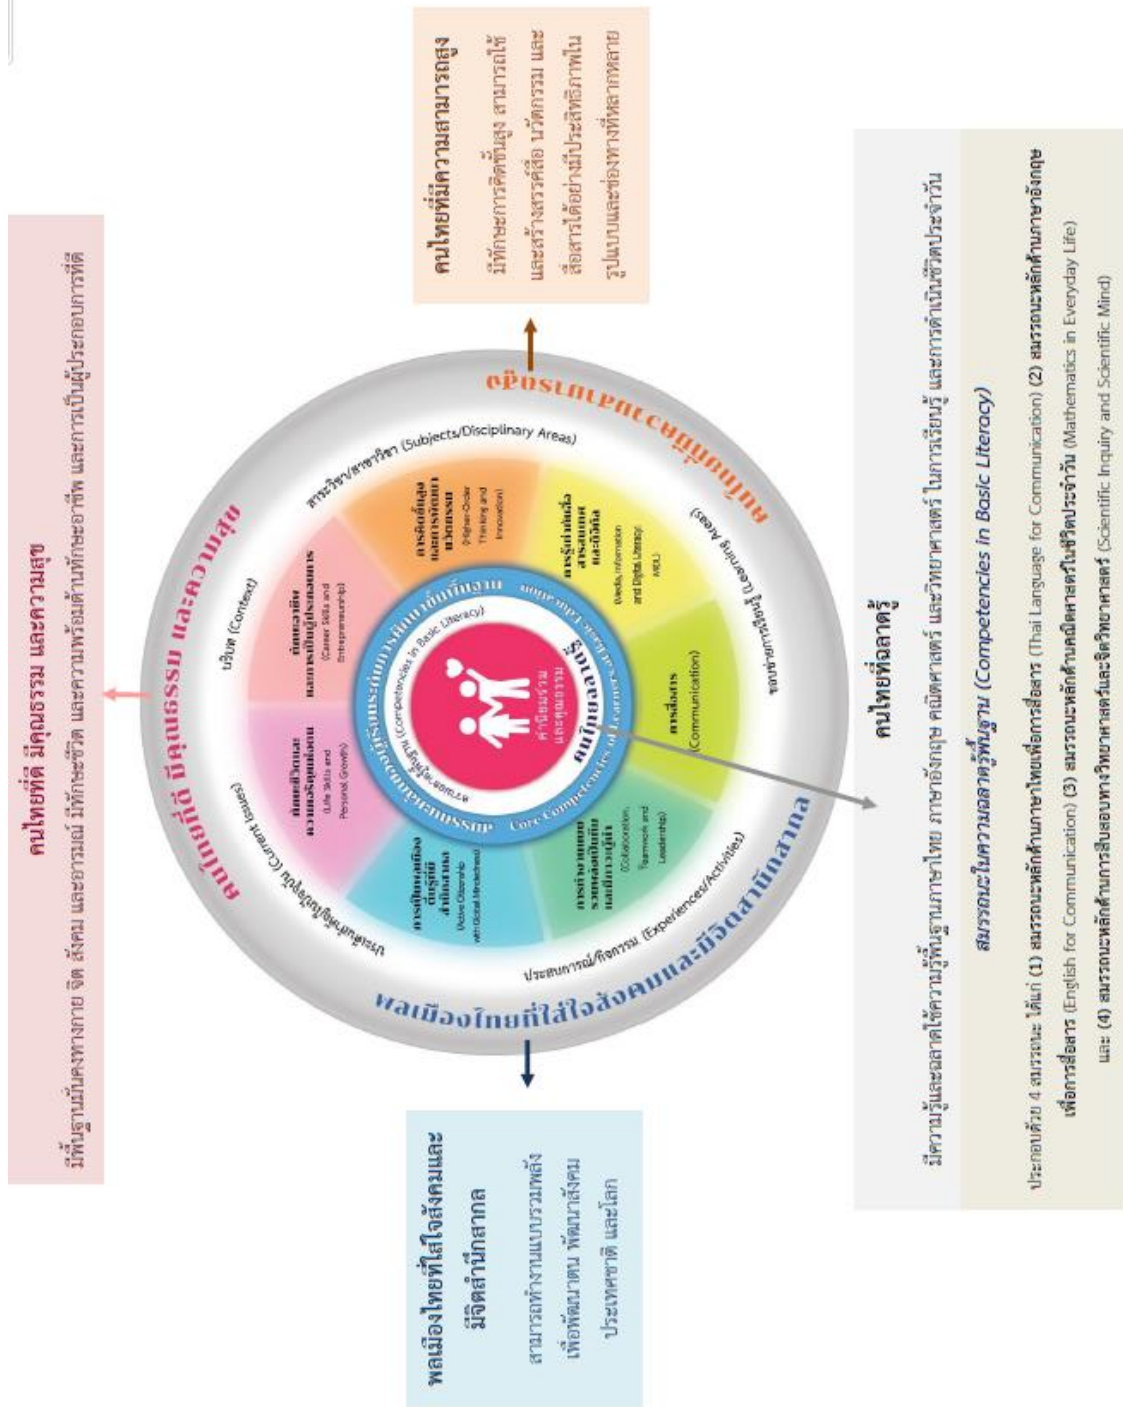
คนไทยที่ดี มีคุณธรรม และความสุข

มีพื้นฐานมั่นคงทางกาย จิต สังคม และอารมณ์ มีทักษะชีวิต และความพร้อมด้านทักษะอาชีพ และการเป็นผู้ประกอบการที่ดี

คนไทยที่มีความสามารถสูง

มีทักษะการคิดขั้นสูง สามารถใช้และสร้างสรรค์สื่อ นวัตกรรม และสื่อสารได้อย่างมีประสิทธิภาพในรูปแบบและช่องทางที่หลากหลาย

คนไทยที่ดี มีคุณธรรม และความสุข

คนไทยที่มีความสามารถสูง

พลเมืองไทยที่ใส่ใจสังคมและมีจิตสำนึกสากล

สาระวิชา/สาขาวิชา (Subjects/Disciplinary Areas)

บริบท (Context)

ประเด็นเหตุการณ์ปัจจุบัน (Current Issues)

ประสบการณ์/กิจกรรม (Experiences/Activities)

กลุ่มสาระการเรียนรู้ (Learning Areas)

ทักษะอาชีพและการเป็นผู้ประกอบการ (Career Skills and Entrepreneurship)

การคิดขั้นสูงและการสร้างนวัตกรรม (Higher-Order Thinking and Innovation)

การรู้เท่าทันสื่อ สารสนเทศ และดิจิทัล (Media, Information and Digital Literacy: MIDL)

การสื่อสาร (Communication)

การทำงานแบบรวมพลังเป็นทีมและภาวะผู้นำ (Collaboration, Teamwork and Leadership)

การเป็นพลเมืองที่เข้มแข็ง มีสำนึกสากล (Active Citizen with Global Mindedness)

การจัดการตนเอง (Life Skills and Personal Growth)

สมรรถนะในการศึกษาขั้นพื้นฐาน (Competencies in Basic Literacy)

สมรรถนะหลักของผู้เรียน (Core Competencies of Learners)

ผู้เรียน

ค่านิยมร่วม และคุณธรรม

คนไทยที่ฉลาดรู้

มีความรู้และฉลาดใช้ความรู้พื้นฐานภาษาไทย ภาษาอังกฤษ คณิตศาสตร์ และวิทยาศาสตร์ ในการเรียนรู้ และการดำเนินชีวิตประจำวัน

สมรรถนะในความฉลาดรู้พื้นฐาน (Competencies in Basic Literacy)

ประกอบด้วย 4 สมรรถนะ ได้แก่ (1) สมรรถนะหลักด้านภาษาไทยเพื่อการสื่อสาร (Thai Language for Communication) (2) สมรรถนะหลักด้านภาษาอังกฤษเพื่อการสื่อสาร (English for Communication) (3) สมรรถนะหลักด้านคณิตศาสตร์ในชีวิตประจำวัน (Mathematics in Everyday Life) และ (4) สมรรถนะหลักด้านการสืบสอบทางวิทยาศาสตร์และจิตวิทยาศาสตร์ (Scientific Inquiry and Scientific Mind)

พลเมืองไทยที่ใส่ใจสังคมและมีจิตสำนึกสากล

สามารถทำงานแบบรวมพลังเพื่อพัฒนาตน พัฒนาสังคม ประเทศชาติ และโลก